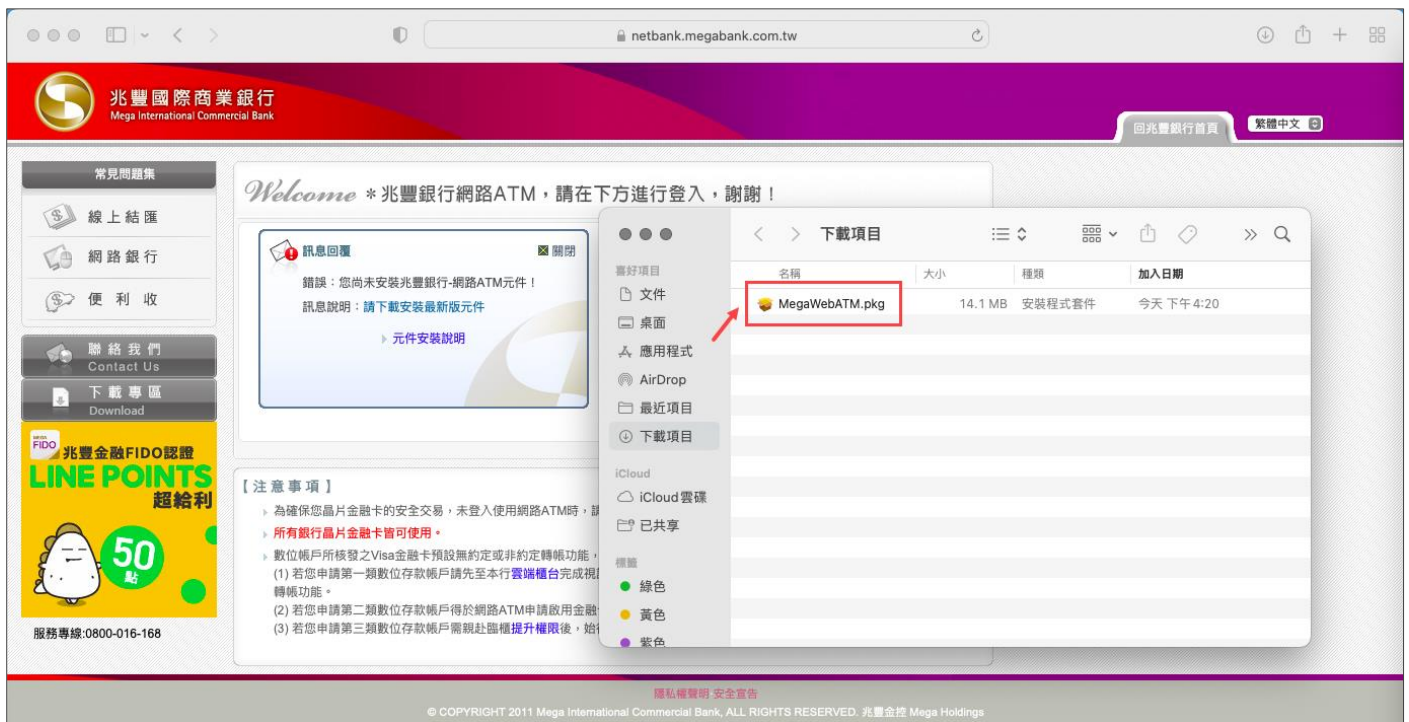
netbank.megabank.com.tw

兆豐國際商業銀行
Mega International Commercial Bank

回兆豐銀行首頁 繁體中文

常見問題集
線上結匯
網路銀行
便利收
聯絡我們
Contact Us
下載專區
Download

FIDO 兆豐金融FIDO認證
LINE POINTS
超給利
50
點

服務專線:0800-016-168

Welcome＊兆豐銀行網路ATM，請在下方進行登入，謝謝！

訊息回覆 關閉
錯誤：您尚未安裝兆豐銀行-網路ATM元件！
訊息說明：請下載安裝最新版元件
元件安裝說明

【注意事項】
為確保您晶片金融卡的安全交易，未登入使用網路ATM時，請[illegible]
所有銀行晶片金融卡皆可使用。
數位帳戶所核發之Visa金融卡預設無約定或非約定轉帳功能，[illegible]
(1) 若您申請第一類數位存款帳戶請先至本行雲端櫃台完成視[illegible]轉帳功能。
(2) 若您申請第二類數位存款帳戶得於網路ATM申請啟用金融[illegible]
(3) 若您申請第三類數位存款帳戶需親赴臨櫃提升權限後，始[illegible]

下載項目
喜好項目
文件
桌面
應用程式
AirDrop
最近項目
下載項目
iCloud
iCloud雲碟
已共享
標籤
綠色
黃色
紫色

| 名稱 | 大小 | 種類 | 加入日期 |
|---|---|---|---|
| MegaWebATM.pkg | 14.1 MB | 安裝程式套件 | 今天 下午4:20 |

隱私權聲明 安全宣告
© COPYRIGHT 2011 Mega International Commercial Bank, ALL RIGHTS RESERVED. 兆豐金控 Mega Holdings